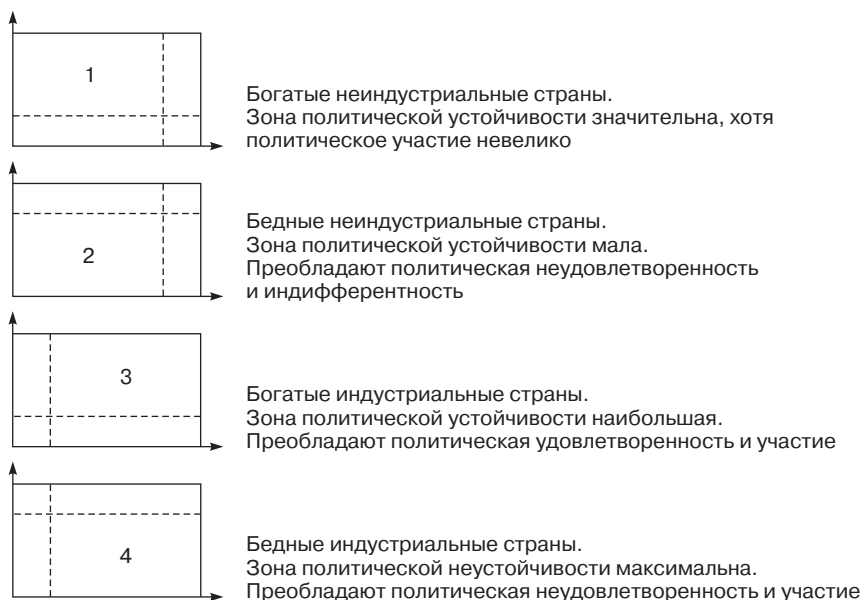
1

Богатые неиндустриальные страны.
Зона политической устойчивости значительна, хотя политическое участие невелико

2

Бедные неиндустриальные страны.
Зона политической устойчивости мала.
Преобладают политическая неудовлетворенность и индифферентность

3

Богатые индустриальные страны.
Зона политической устойчивости наибольшая.
Преобладают политическая удовлетворенность и участие

4

Бедные индустриальные страны.
Зона политической неустойчивости максимальна.
Преобладают политическая неудовлетворенность и участие